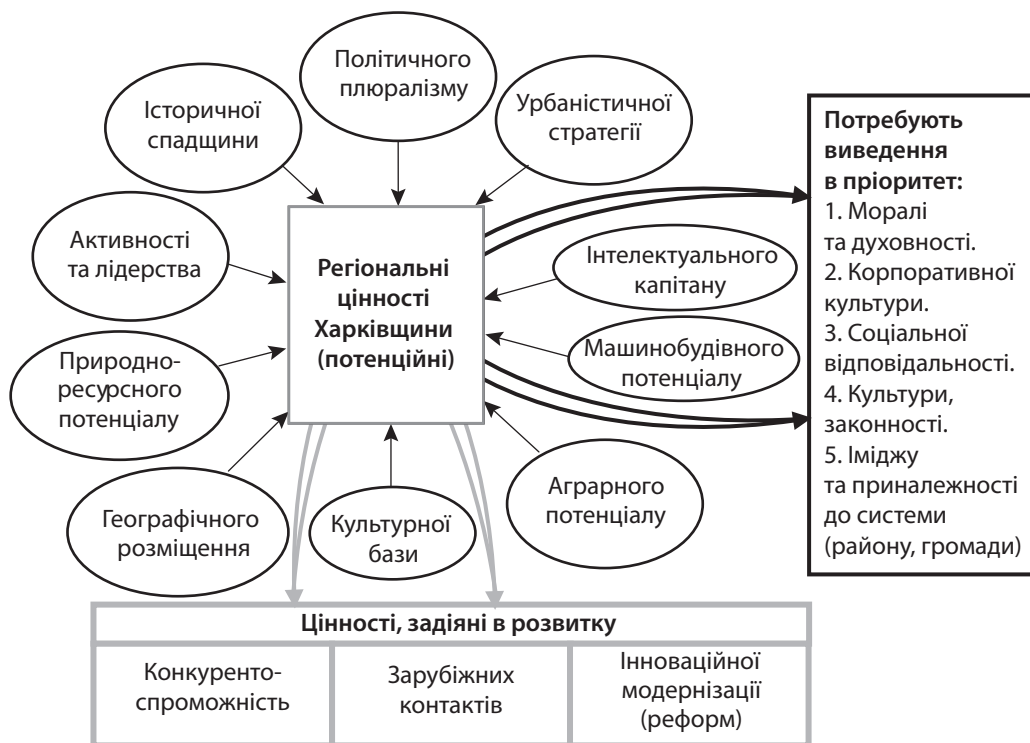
Політичного плюралізму

Історичної спадщини

Урбаністичної стратегії

Потребують виведення в пріоритет:
1. Моралі та духовності.
2. Корпоративної культури.
3. Соціальної відповідальності.
4. Культури, законності.
5. Іміджу та приналежності до системи (району, громади)

Активності та лідерства

Регіональні цінності Харківщини (потенційні)

Інтелектуального капітану

Природно-ресурсного потенціалу

Машинобудівного потенціалу

Аграрного потенціалу

Географічного розміщення

Культурної бази

| Цінності, задіяні в розвитку | | |
|---|---|---|
| Конкуренто-спроможність | Зарубіжних контактів | Інноваційної модернізації (реформ) |